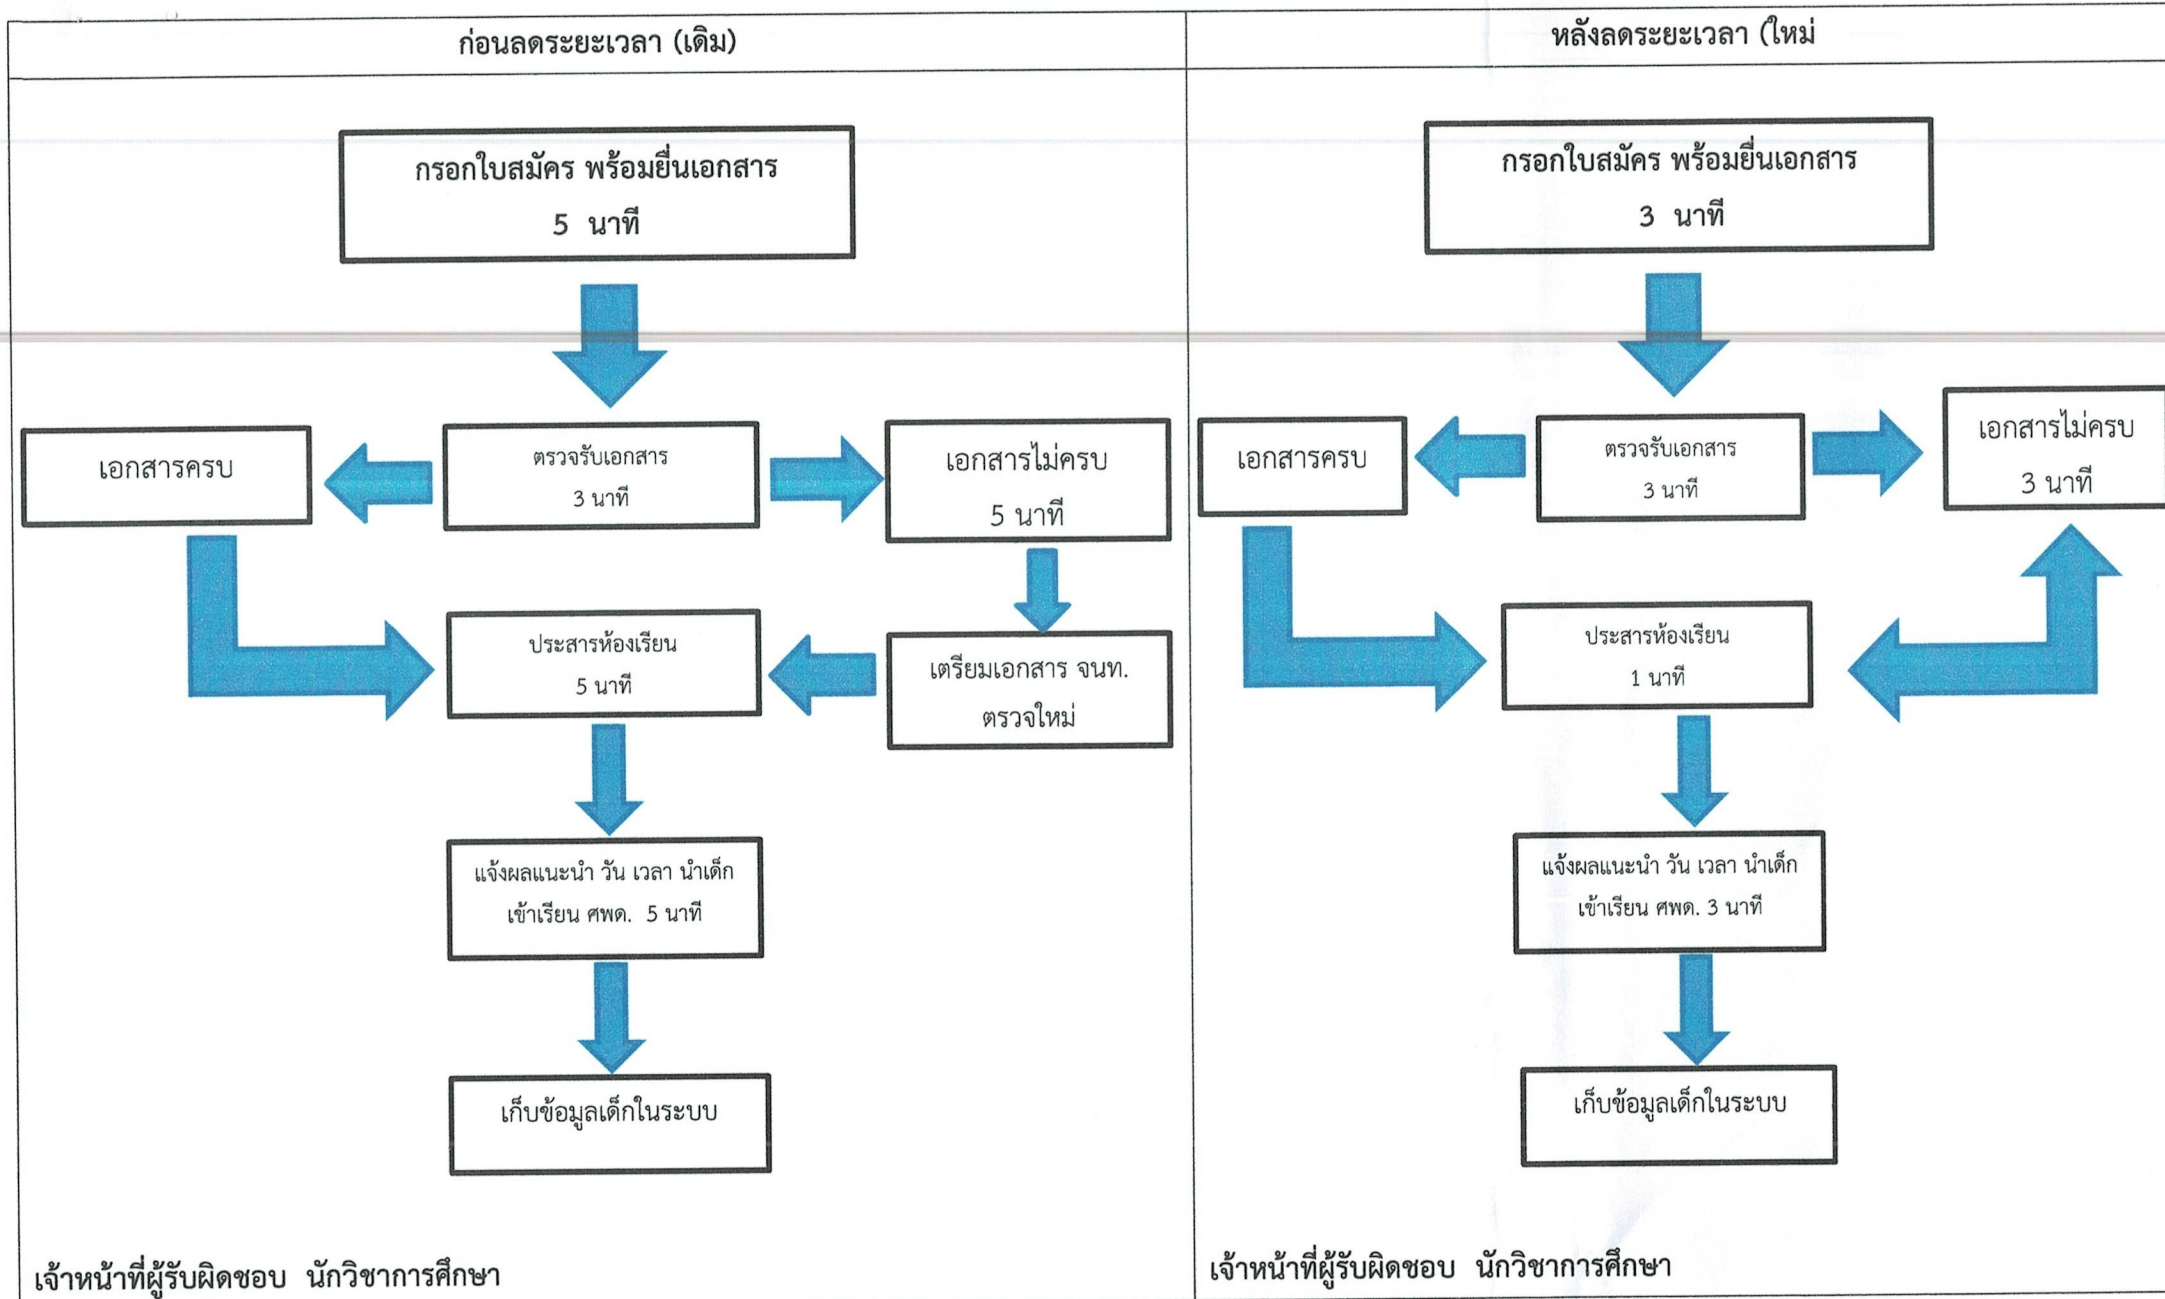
ก่อนลดระยะเวลา (เดิม)

กรอกใบสมัคร พร้อมยื่นเอกสาร
5 นาที

เอกสารครบ

ตรวจรับเอกสาร
3 นาที

เอกสารไม่ครบ
5 นาที

ประสารห้องเรียน
5 นาที

เตรียมเอกสาร จนท. ตรวจใหม่

แจ้งผลแนะนำ วัน เวลา นำเด็กเข้าเรียน ศพด. 5 นาที

เก็บข้อมูลเด็กในระบบ

เจ้าหน้าที่ผู้รับผิดชอบ นักวิชาการศึกษา

หลังลดระยะเวลา (ใหม่

กรอกใบสมัคร พร้อมยื่นเอกสาร
3 นาที

เอกสารครบ

ตรวจรับเอกสาร
3 นาที

เอกสารไม่ครบ
3 นาที

ประสารห้องเรียน
1 นาที

แจ้งผลแนะนำ วัน เวลา นำเด็กเข้าเรียน ศพด. 3 นาที

เก็บข้อมูลเด็กในระบบ

เจ้าหน้าที่ผู้รับผิดชอบ นักวิชาการศึกษา